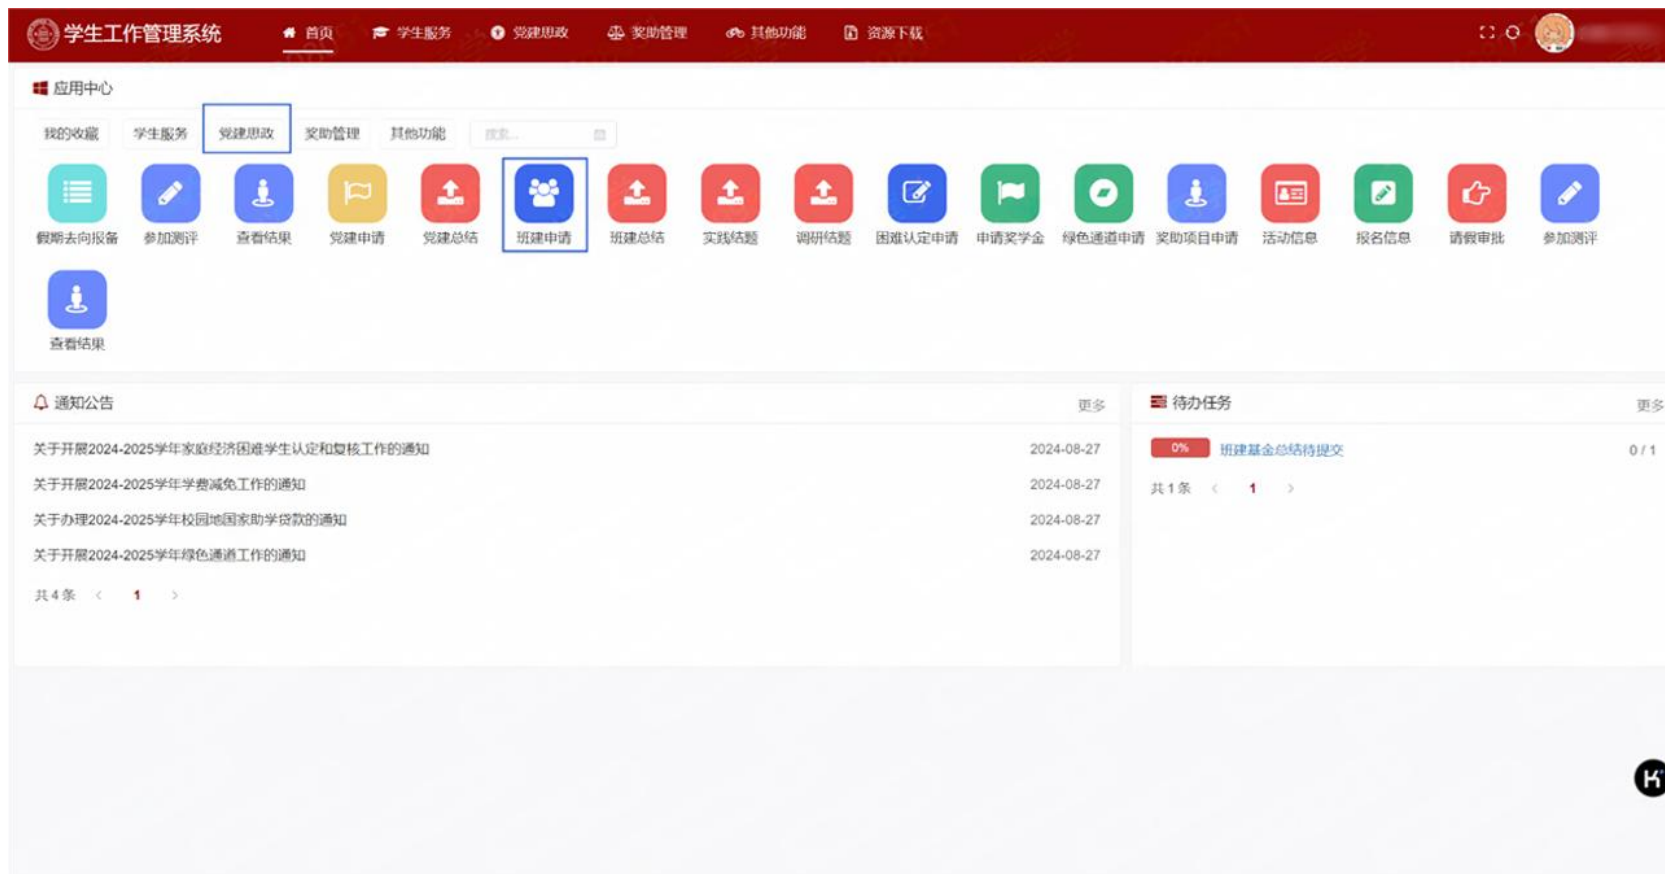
学生工作管理系统

首页 学生服务 党建思政 奖助管理 其他功能 资源下载

应用中心

我的收藏 学生服务 党建思政 奖助管理 其他功能 搜索...

假期去向报备 参加测评 查看结果 党建申请 党建总结 班建申请 班建总结 实践结题 调研结题 困难认定申请 申请奖学金 绿色通道申请 奖助项目申请 活动信息 报名信息 请假审批 参加测评

查看结果

通知公告 更多

关于开展2024-2025学年家庭经济困难学生认定和复核工作的通知 2024-08-27

关于开展2024-2025学年学费减免工作的通知 2024-08-27

关于办理2024-2025学年校园地国家助学贷款的通知 2024-08-27

关于开展2024-2025学年绿色通道工作的通知 2024-08-27

共 4 条 < 1 >

待办任务 更多

0% 班建基金总结待提交 0 / 1

共 1 条 < 1 >